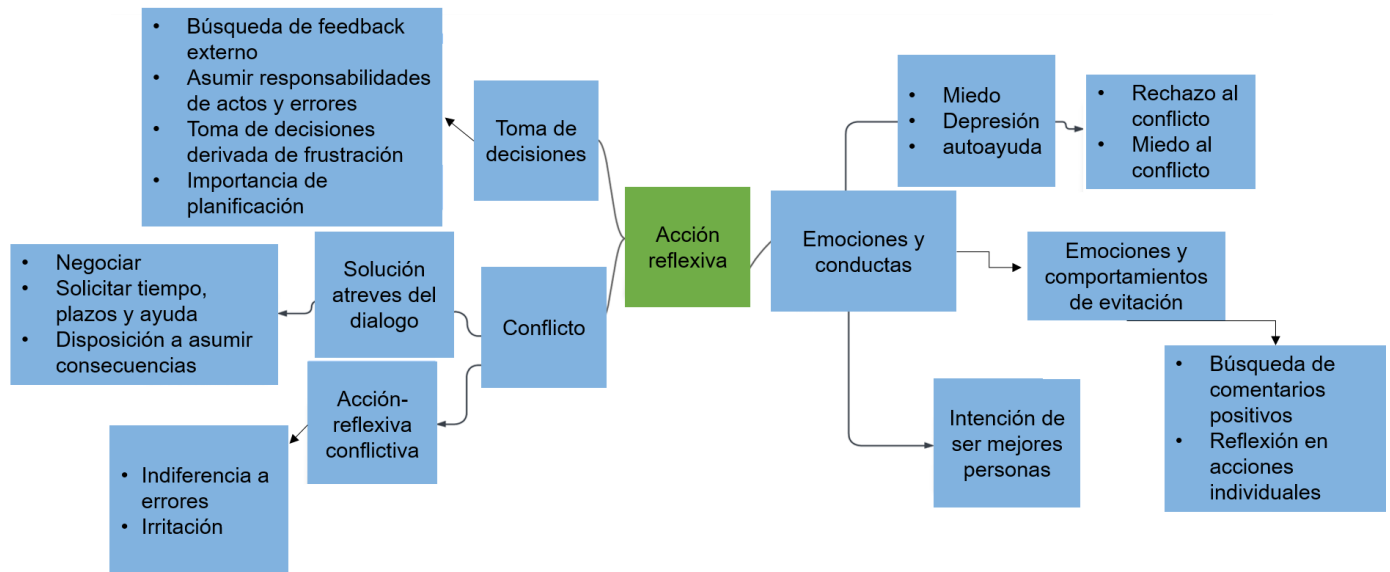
Acción reflexiva

Toma de decisiones

- Búsqueda de feedback externo
- Asumir responsabilidades de actos y errores
- Toma de decisiones derivada de frustración
- Importancia de planificación

Conflicto

Solución atreves del dialogo

- Negociar
- Solicitar tiempo, plazos y ayuda
- Disposición a asumir consecuencias

Acción-reflexiva conflictiva

- Indiferencia a errores
- Irritación

Emociones y conductas

- Miedo
- Depresión
- autoayuda

- Rechazo al conflicto
- Miedo al conflicto

Emociones y comportamientos de evitación

- Búsqueda de comentarios positivos
- Reflexión en acciones individuales

Intención de ser mejores personas